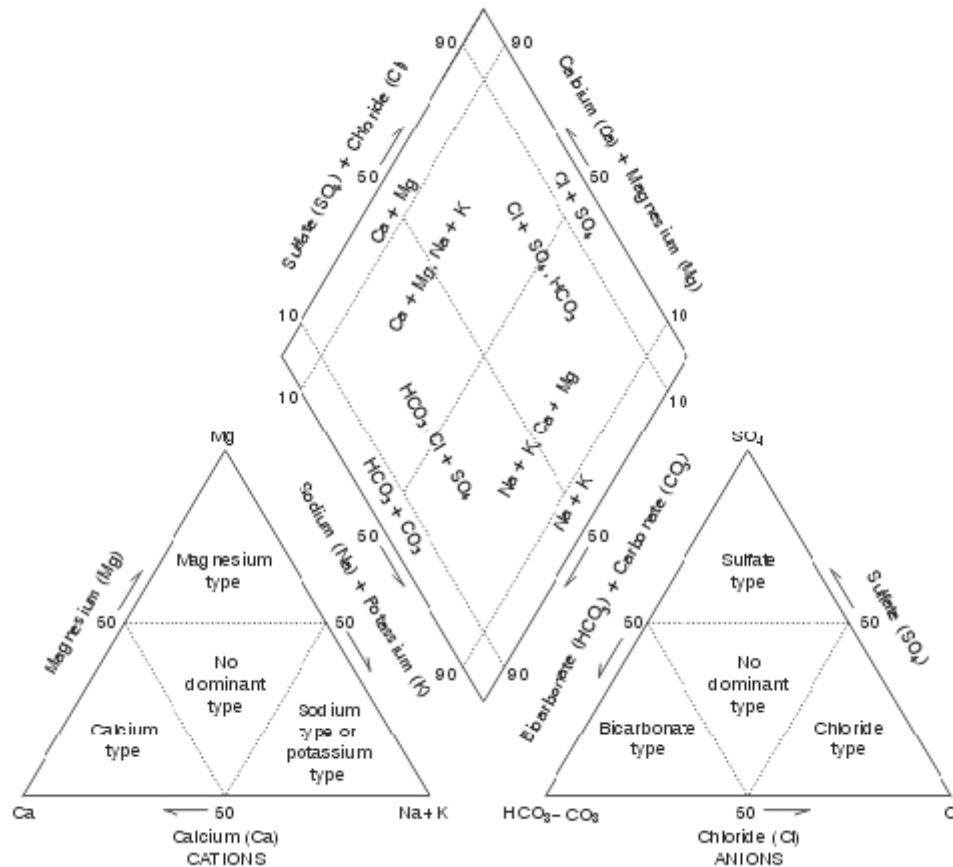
90
90
Sulfate ($SO_4$) + Chloride (Cl)
Calcium (Ca) + Magnesium (Mg)
50
50
Ca + Mg
Cl + $SO_4$
Ca + Mg, Na + K
Cl + $SO_4$, $HCO_3$
10
10
10
10
$HCO_3$, Cl + $SO_4$
Na + K, Ca + Mg
$HCO_3$ + $CO_3$
Na + K
Sodium (Na) + Potassium (K)
Bicarbonate ($HCO_3$) + Carbonate ($CO_3$)
50
50
90
90

Mg
Magnesium (Mg)
Magnesium type
50
50
No dominant type
Calcium type
Sodium type or potassium type
Ca
50
Na + K
Calcium (Ca)
CATIONS

$SO_4$
Sulfate ($SO_4$)
Sulfate type
50
50
No dominant type
Bicarbonate type
Chloride type
$HCO_3$ - $CO_3$
50
Cl
Chloride (Cl)
ANIONS